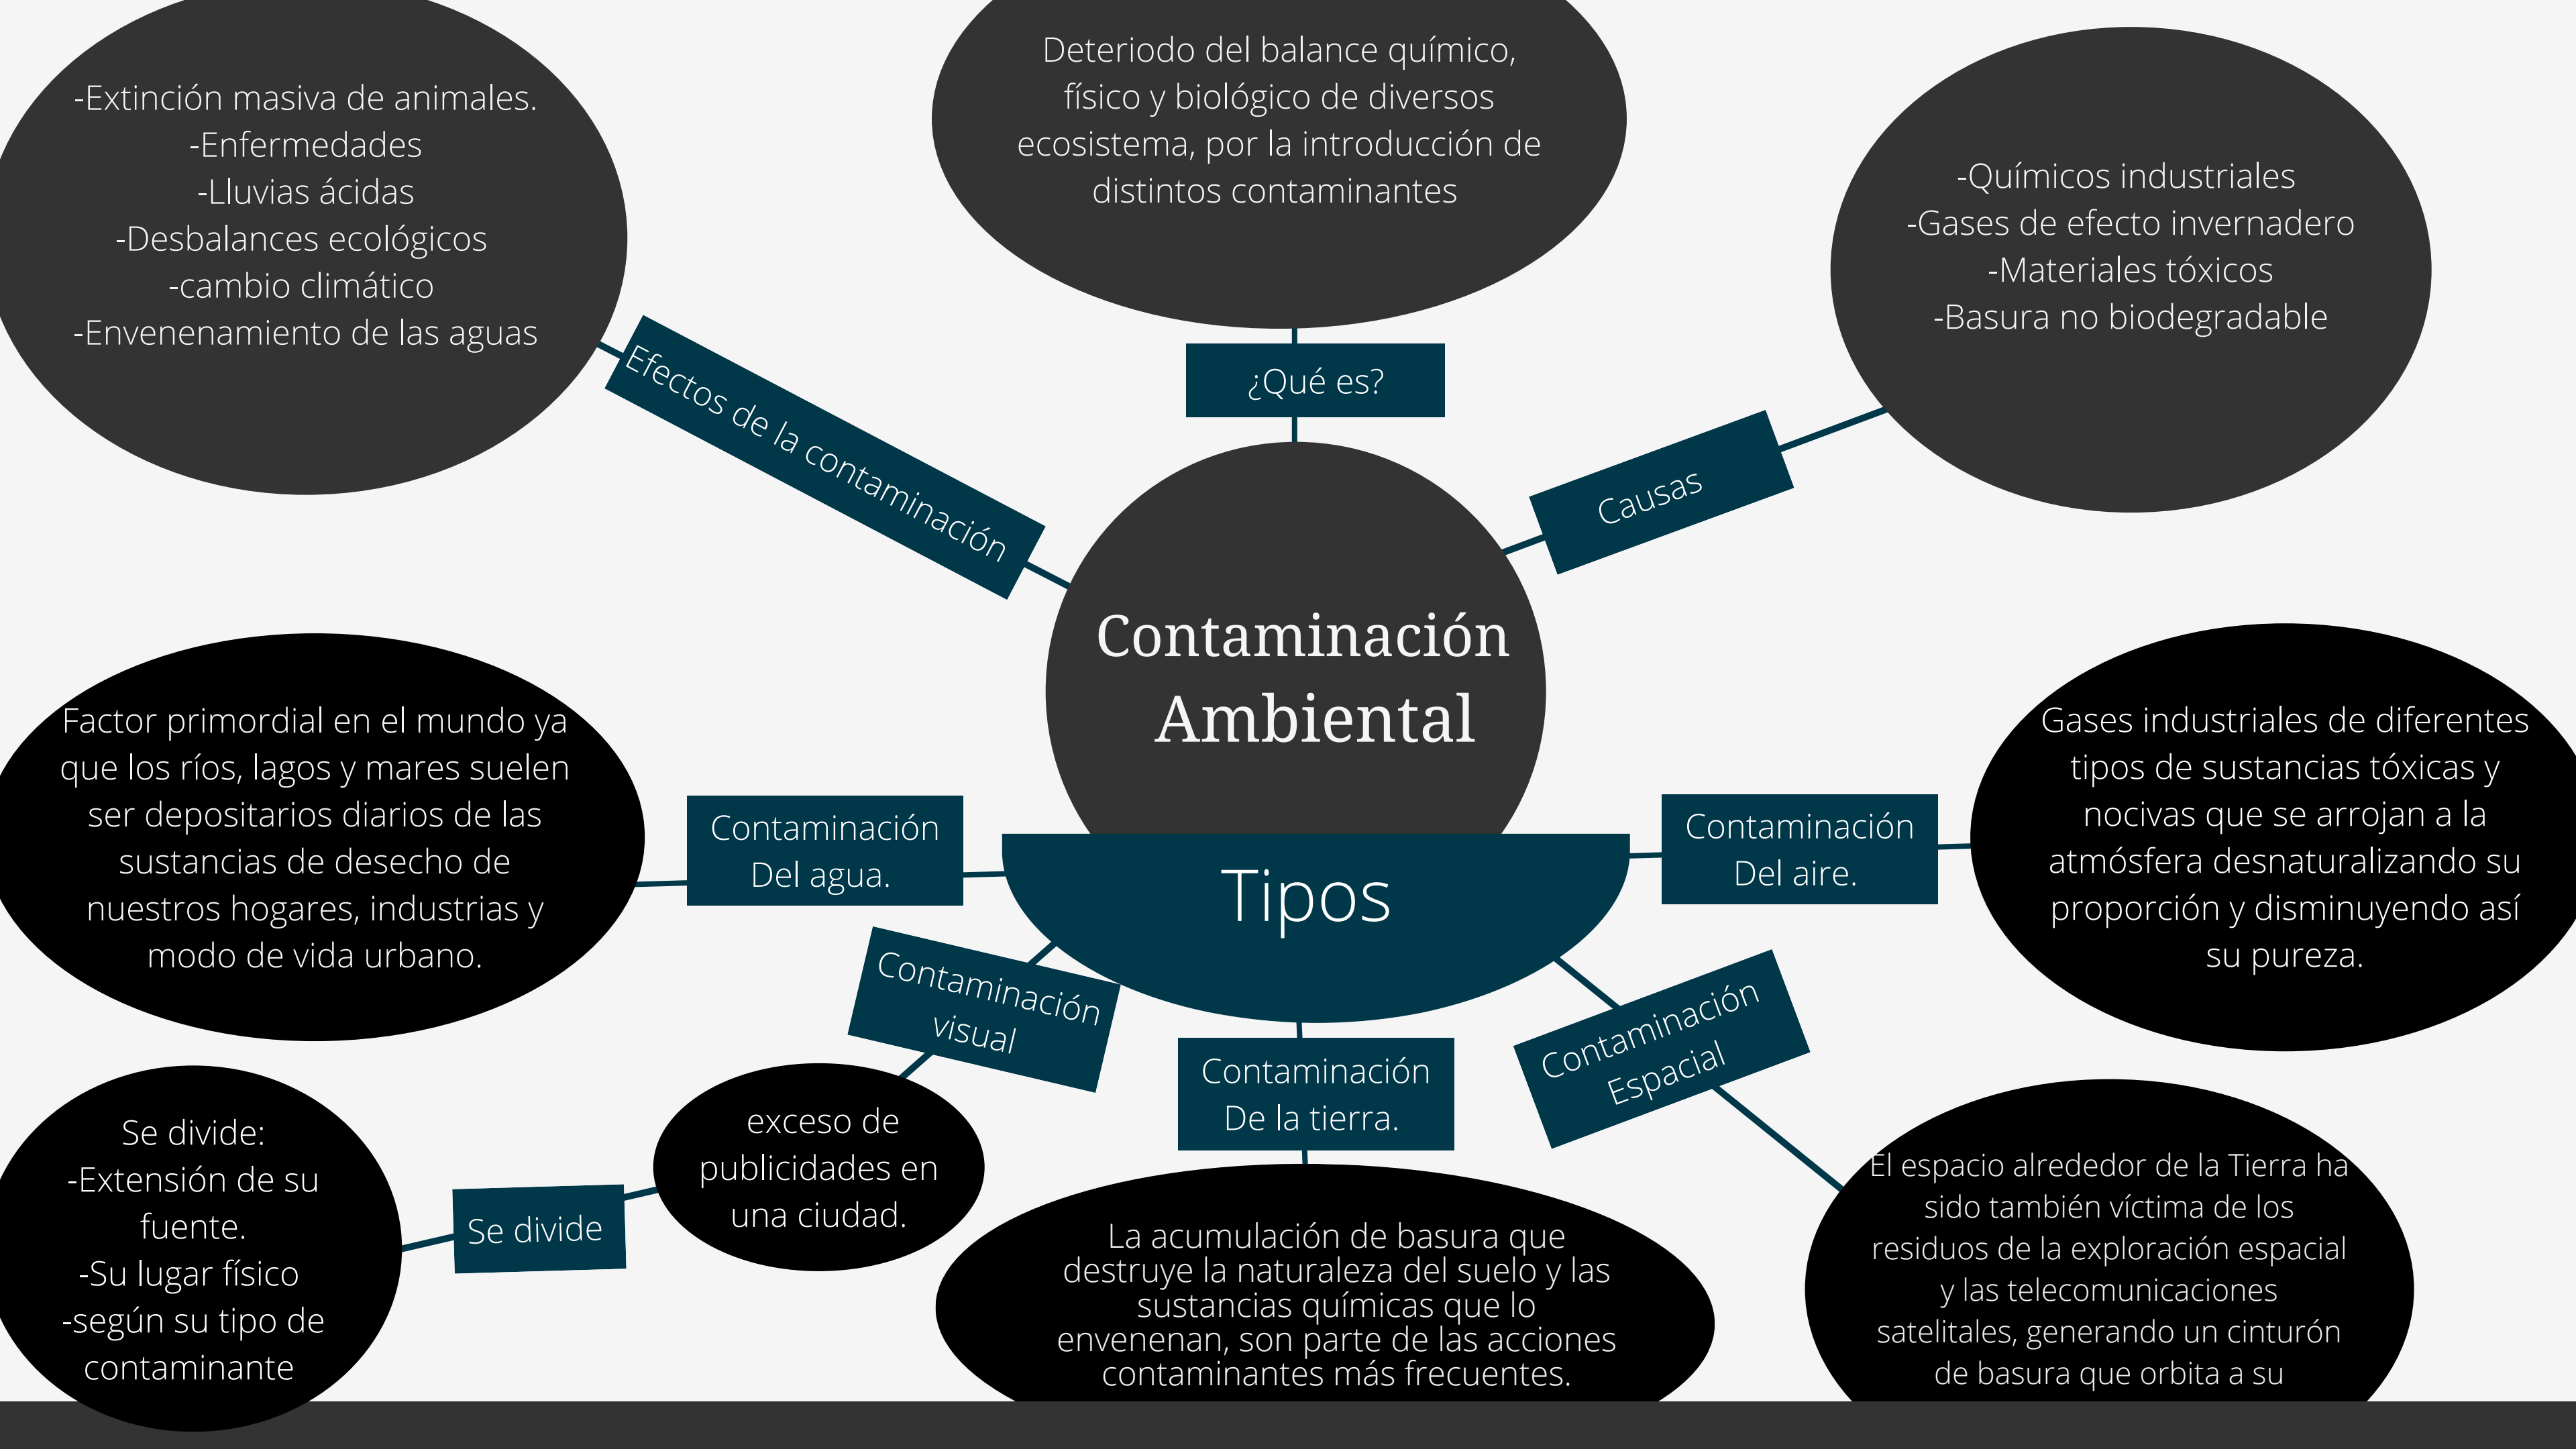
-Extinción masiva de animales.
-Enfermedades
-Lluvias ácidas
-Desbalances ecológicos
-cambio climático
-Envenenamiento de las aguas

Deteriodo del balance químico, físico y biológico de diversos ecosistema, por la introducción de distintos contaminantes

-Químicos industriales
-Gases de efecto invernadero
-Materiales tóxicos
-Basura no biodegradable

Efectos de la contaminación

¿Qué es?

Causas

Contaminación Ambiental

Tipos

Factor primordial en el mundo ya que los ríos, lagos y mares suelen ser depositarios diarios de las sustancias de desecho de nuestros hogares, industrias y modo de vida urbano.

Contaminación Del agua.

Contaminación Del aire.

Gases industriales de diferentes tipos de sustancias tóxicas y nocivas que se arrojan a la atmósfera desnaturalizando su proporción y disminuyendo así su pureza.

Contaminación visual

Contaminación De la tierra.

Contaminación Espacial

Se divide:
-Extensión de su fuente.
-Su lugar físico
-según su tipo de contaminante

Se divide

exceso de publicidades en una ciudad.

La acumulación de basura que destruye la naturaleza del suelo y las sustancias químicas que lo envenenan, son parte de las acciones contaminantes más frecuentes.

El espacio alrededor de la Tierra ha sido también víctima de los residuos de la exploración espacial y las telecomunicaciones satelitales, generando un cinturón de basura que orbita a su